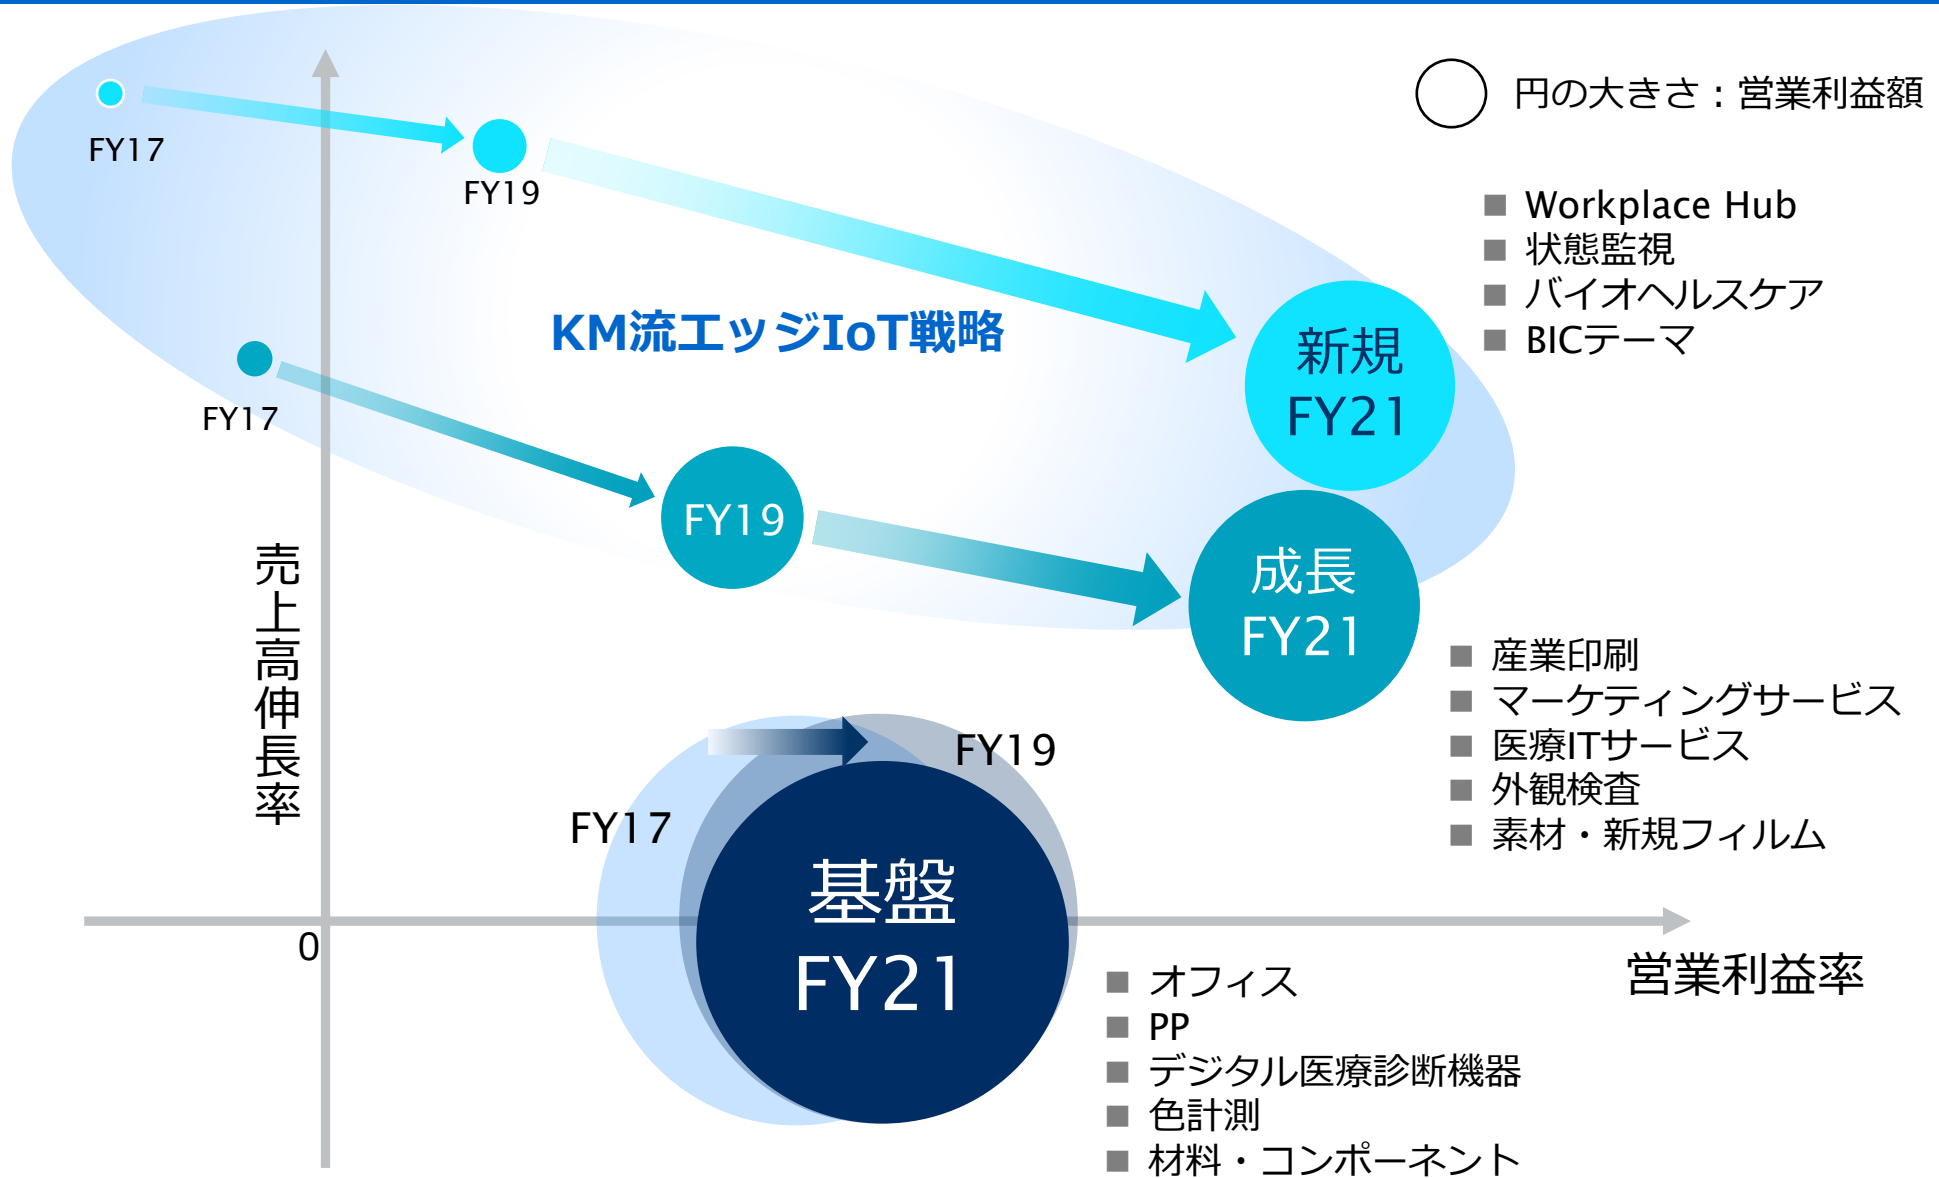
円の大きさ：営業利益額

FY17

FY19

■ Workplace Hub
■ 状態監視
■ バイオヘルスケア
■ BICテーマ

KM流エッジIoT戦略

新規
FY21

FY17

FY19

成長
FY21

売上高伸長率

■ 産業印刷
■ マーケティングサービス
■ 医療ITサービス
■ 外観検査
■ 素材・新規フィルム

FY19

FY17

基盤
FY21

0

営業利益率

■ オフィス
■ PP
■ デジタル医療診断機器
■ 色計測
■ 材料・コンポーネント